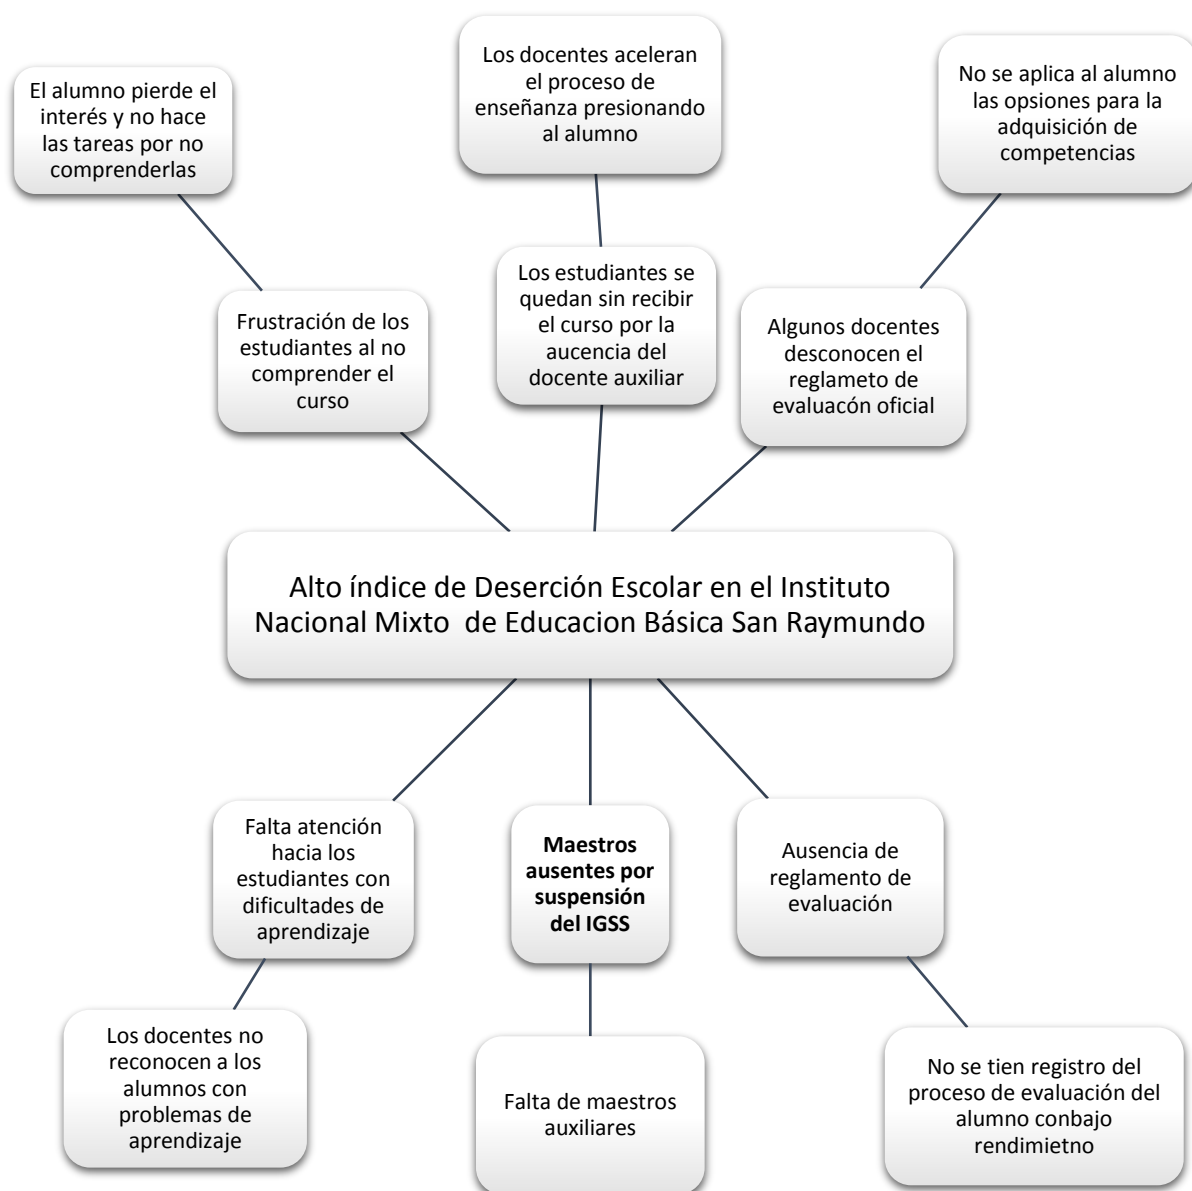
El alumno pierde el interés y no hace las tareas por no comprenderlas

Los docentes aceleran el proceso de enseñanza presionando al alumno

No se aplica al alumno las opsiones para la adquisición de competencias

Frustración de los estudiantes al no comprender el curso

Los estudiantes se quedan sin recibir el curso por la aucencia del docente auxiliar

Algunos docentes desconocen el reglameto de evaluacón oficial

Alto índice de Deserción Escolar en el Instituto Nacional Mixto de Educacion Básica San Raymundo

Falta atención hacia los estudiantes con dificultades de aprendizaje

**Maestros ausentes por suspensión del IGSS**

Ausencia de reglamento de evaluación

Los docentes no reconocen a los alumnos con problemas de aprendizaje

Falta de maestros auxiliares

No se tien registro del proceso de evaluación del alumno conbajo rendimietno